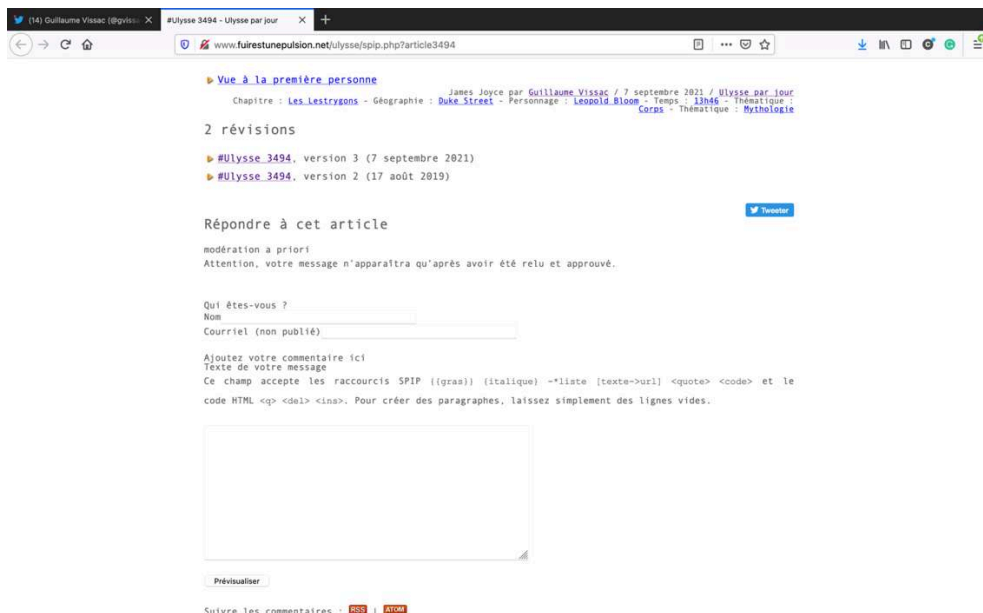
(14) Guillaume Vissac (@gvissa ×
#Ulysse 3494 - Ulysse par jour ×
www.fuirestunepulsion.net/ulysse/spip.php?article3494

Vue à la première personne

James Joyce par Guillaume Vissac / 7 septembre 2021 / Ulysse par jour
Chapitre : Les Lestrygons - Géographie : Duke Street - Personnage : Leopold Bloom - Temps : 13h46 - Thématique : Corps - Thématique : Mythologie

2 révisions

#Ulysse 3494, version 3 (7 septembre 2021)
#Ulysse 3494, version 2 (17 août 2019)

Tweeter

Répondre à cet article

modération a priori
Attention, votre message n'apparaîtra qu'après avoir été relu et approuvé.

Qui êtes-vous ?
Nom
Courriel (non publié)

Ajoutez votre commentaire ici
Texte de votre message
Ce champ accepte les raccourcis SPIP {{gras}} {italique} -*liste [texte->url] <quote> <code> et le code HTML <q> <del> <ins>. Pour créer des paragraphes, laissez simplement des lignes vides.

Prévisualiser

Suivre les commentaires : RSS | ATOM